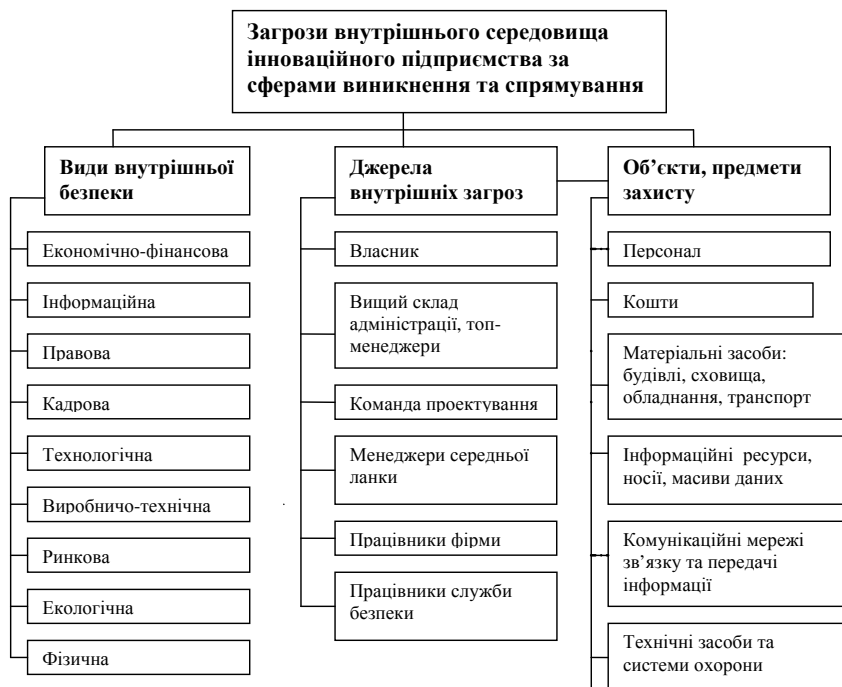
Загрози внутрішнього середовища інноваційного підприємства за сферами виникнення та спрямування

Види внутрішньої безпеки

Економічно-фінансова

Інформаційна

Правова

Кадрова

Технологічна

Виробничо-технічна

Ринкова

Екологічна

Фізична

Джерела внутрішніх загроз

Власник

Вищий склад адміністраці, топ-менеджери

Команда проектування

Менеджери середньої ланки

Працівники фірми

Працівники служби безпеки

Об'єкти, предмети захисту

Персонал

Кошти

Матеріальні засоби: будівлі, сховища, обладнання, транспорт

Інформаційні ресурси, носії, масиви даних

Комунікаційні мережі зв'язку та передачі інформації

Технічні засоби та системи охорони